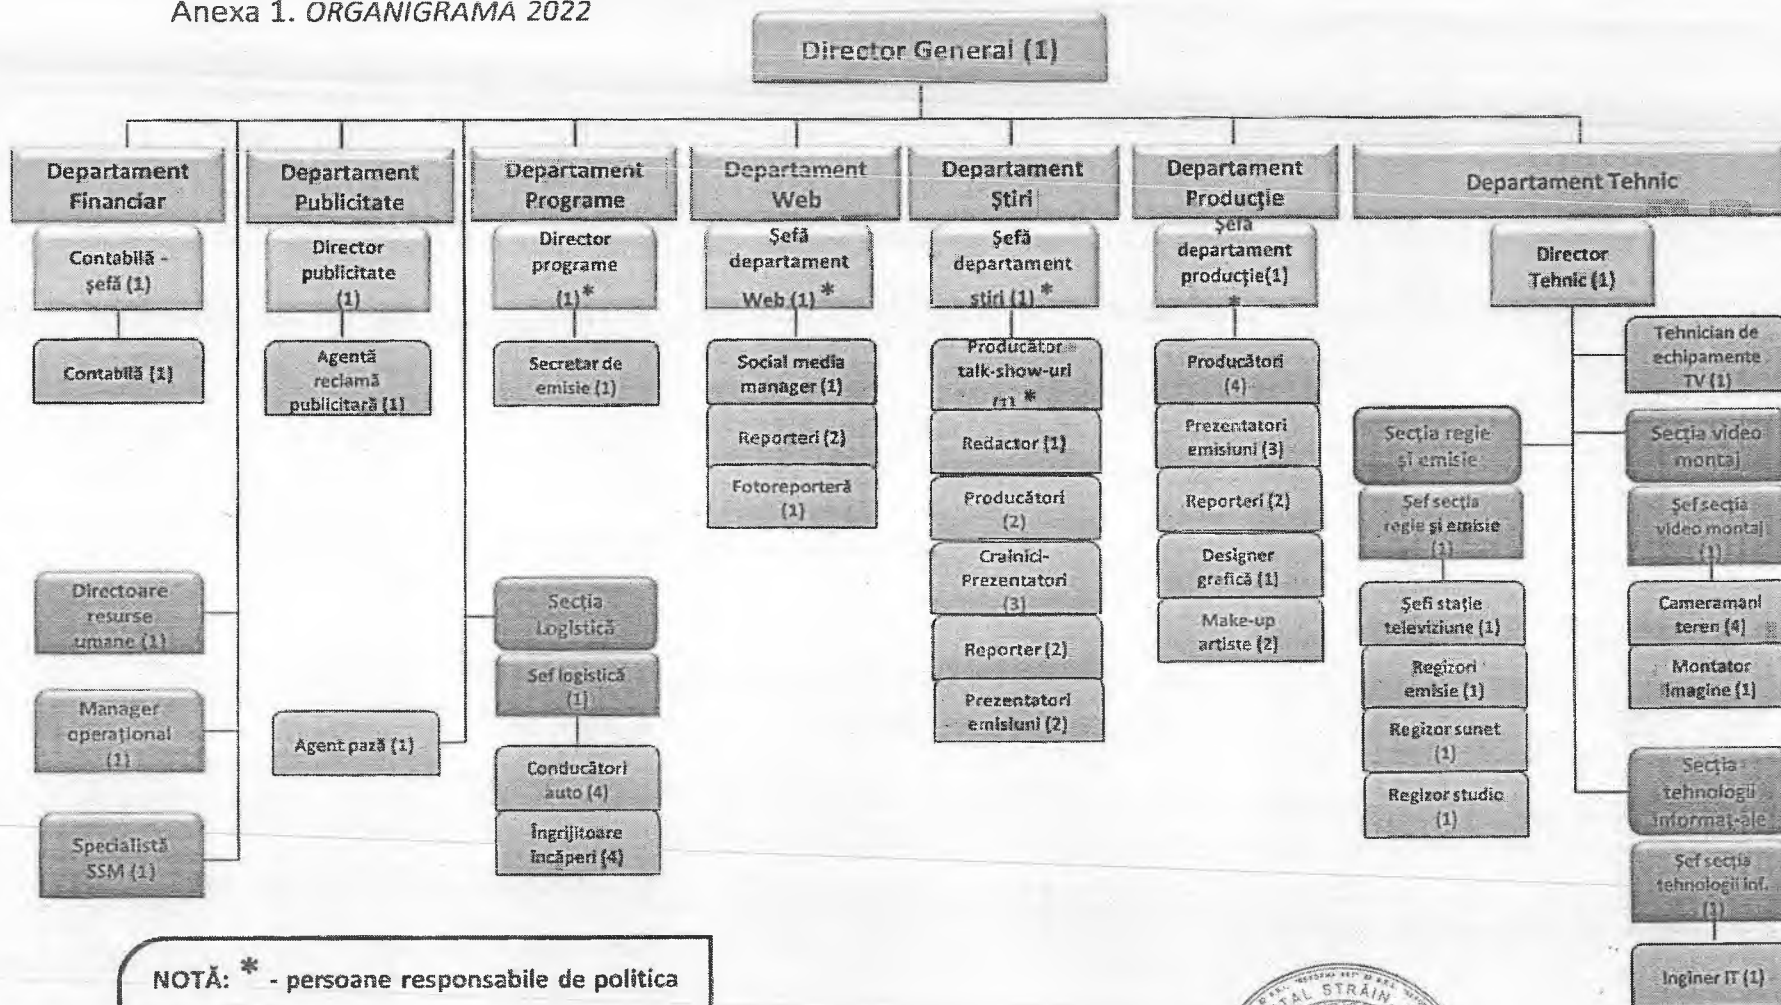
Anexa 1. ORGANIGRAMA 2022

Director General (1)

Departament Financiar
Contabilă - șefă (1)
Contabilă (1)
Directoare resurse umane (1)
Manager operațional (1)
Specialistă SSM (1)

Departament Publicitate
Director publicitate (1)
Agentă reclamă publicitară (1)
Agent pază (1)

Departament Programe
Director programe (1)*
Secretar de emisie (1)
Secția Logistică
Sef logistică (1)
Conducători auto (4)
Îngrijitoare încăperi (4)

Departament Web
Șefă departament Web (1) *
Social media manager (1)
Reporteri (2)
Fotoreporteră (1)

Departament Știri
Șefă departament știri (1) *
Producător talk-show-uri (1) *
Redactor (1)
Producători (2)
Crainici-Prezentatori (3)
Reporter (2)
Prezentatori emisiuni (2)

Departament Producție
Șefa departament producție(1) *
Producători (4)
Prezentatori emisiuni (3)
Reporteri (2)
Designer grafică (1)
Make-up artiste (2)

Departament Tehnic
Director Tehnic (1)
Tehnician de echipamente TV (1)
Secția regie și emisie
Șef secția regie și emisie (1)
Șefi stație televiziune (1)
Regizori emisie (1)
Regizor sunet (1)
Regizor studio (1)
Secția video montaj
Șef secția video montaj (1)
Cameramani teren (4)
Montator imagine (1)
Secția tehnologii informat-ale
Șef secția tehnologii inf. (1)
Inginer IT (1)

NOTĂ: * - persoane responsabile de politica

STRĂIN